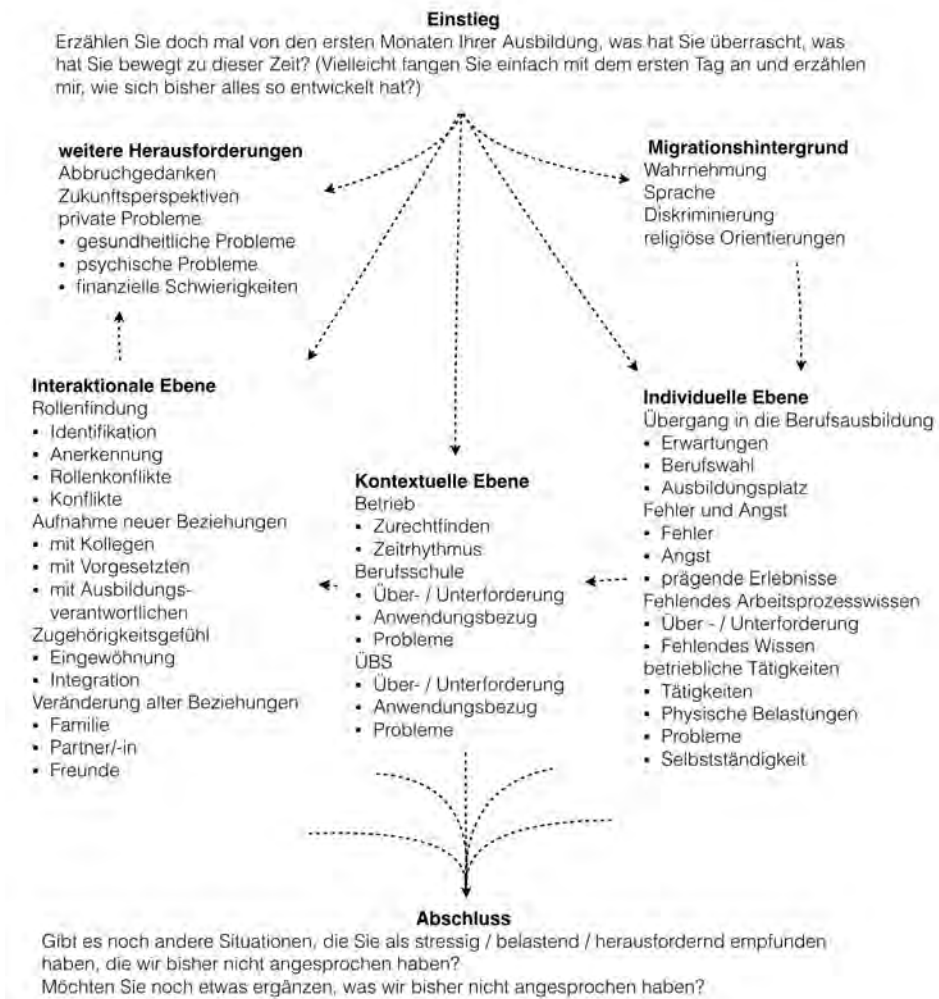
**Einstieg**

Erzählen Sie doch mal von den ersten Monaten Ihrer Ausbildung, was hat Sie überrascht, was hat Sie bewegt zu dieser Zeit? (Vielleicht fangen Sie einfach mit dem ersten Tag an und erzählen mir, wie sich bisher alles so entwickelt hat?)

**weitere Herausforderungen**
Abbruchgedanken
Zukunftsperspektiven
private Probleme
- gesundheitliche Probleme
- psychische Probleme
- finanzielle Schwierigkeiten

**Migrationshintergrund**
Wahrnehmung
Sprache
Diskriminierung
religiöse Orientierungen

**Interaktionale Ebene**
Rollenfindung
- Identifikation
- Anerkennung
- Rollenkonflikte
- Konflikte
Aufnahme neuer Beziehungen
- mit Kollegen
- mit Vorgesetzten
- mit Ausbildungsverantwortlichen
Zugehörigkeitsgefühl
- Eingewöhnung
- Integration
Veränderung alter Beziehungen
- Familie
- Partner/-in
- Freunde

**Kontextuelle Ebene**
Betrieb
- Zurechtfinden
- Zeitrhythmus
Berufsschule
- Über- / Unterforderung
- Anwendungsbezug
- Probleme
ÜBS
- Über- / Unterforderung
- Anwendungsbezug
- Probleme

**Individuelle Ebene**
Übergang in die Berufsausbildung
- Erwartungen
- Berufswahl
- Ausbildungsplatz
Fehler und Angst
- Fehler
- Angst
- prägende Erlebnisse
Fehlendes Arbeitsprozesswissen
- Über - / Unterforderung
- Fehlendes Wissen
betriebliche Tätigkeiten
- Tätigkeiten
- Physische Belastungen
- Probleme
- Selbstständigkeit

**Abschluss**

Gibt es noch andere Situationen, die Sie als stressig / belastend / herausfordernd empfunden haben, die wir bisher nicht angesprochen haben?
Möchten Sie noch etwas ergänzen, was wir bisher nicht angesprochen haben?